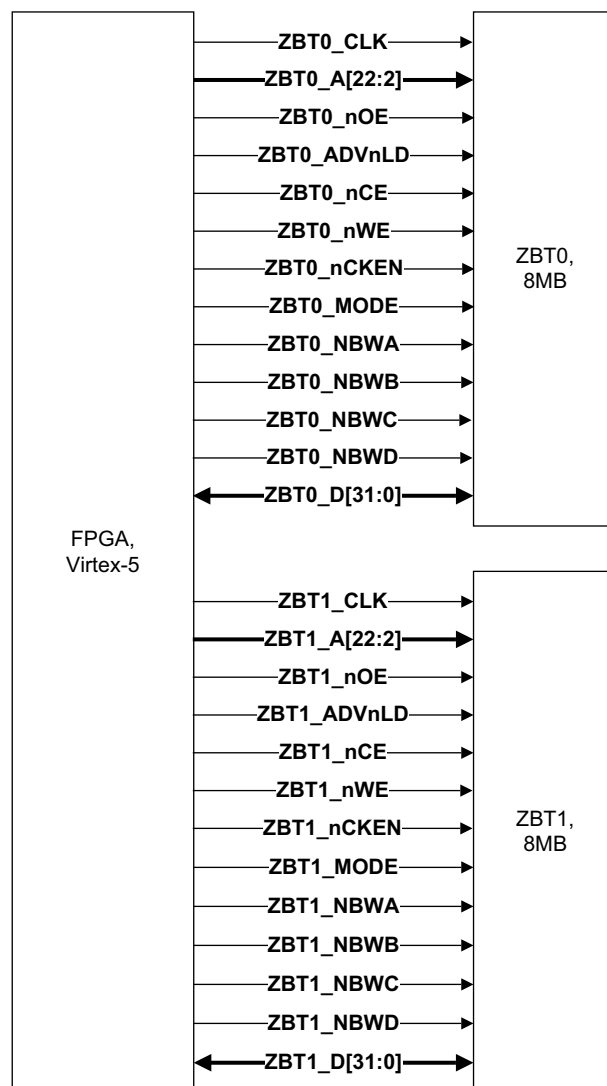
ZBT0_CLK
ZBT0_A[22:2]
ZBT0_nOE
ZBT0_ADVnLD
ZBT0_nCE
ZBT0_nWE
ZBT0_nCKEN
ZBT0_MODE
ZBT0_NBWA
ZBT0_NBWB
ZBT0_NBWC
ZBT0_NBWD
ZBT0_D[31:0]

ZBT0, 8MB

FPGA, Virtex-5

ZBT1_CLK
ZBT1_A[22:2]
ZBT1_nOE
ZBT1_ADVnLD
ZBT1_nCE
ZBT1_nWE
ZBT1_nCKEN
ZBT1_MODE
ZBT1_NBWA
ZBT1_NBWB
ZBT1_NBWC
ZBT1_NBWD
ZBT1_D[31:0]

ZBT1, 8MB